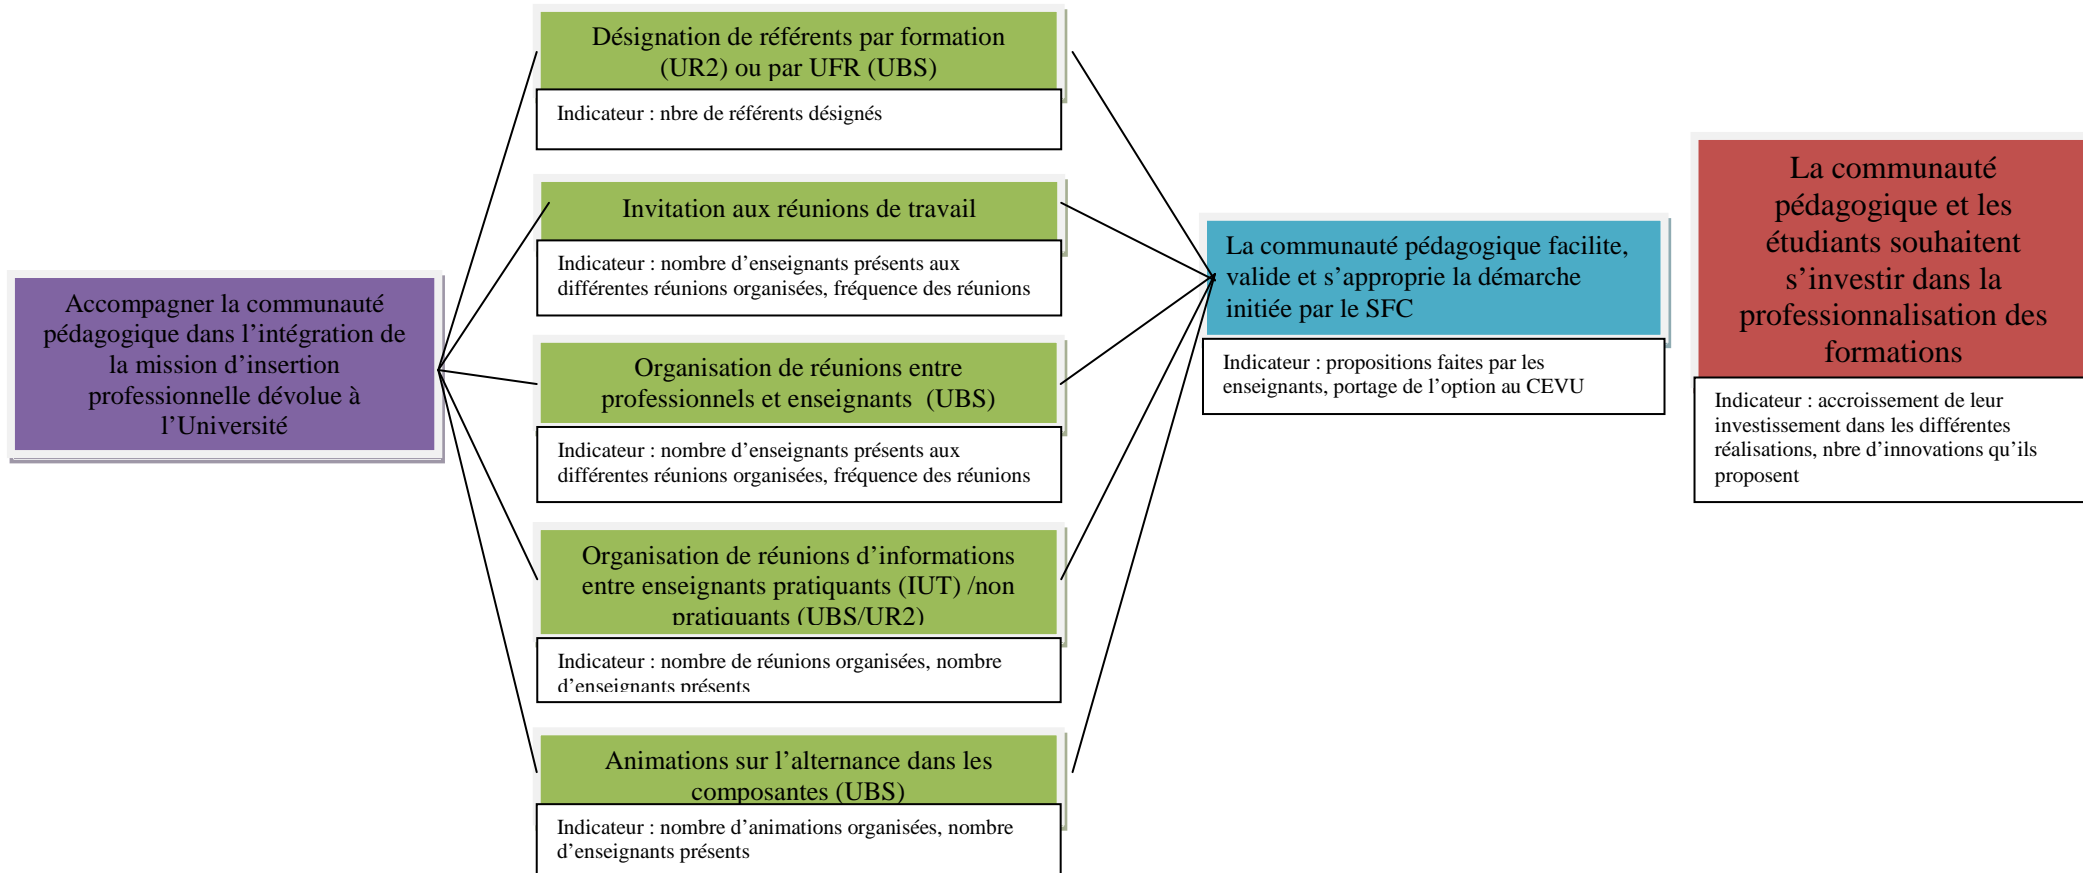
Accompagner la communauté pédagogique dans l'intégration de la mission d'insertion professionnelle dévolue à l'Université

Désignation de référents par formation (UR2) ou par UFR (UBS)

Indicateur : nbre de référents désignés

Invitation aux réunions de travail

Indicateur : nombre d'enseignants présents aux différentes réunions organisées, fréquence des réunions

Organisation de réunions entre professionnels et enseignants (UBS)

Indicateur : nombre d'enseignants présents aux différentes réunions organisées, fréquence des réunions

Organisation de réunions d'informations entre enseignants pratiquants (IUT) /non pratiquants (UBS/UR2)

Indicateur : nombre de réunions organisées, nombre d'enseignants présents

Animations sur l'alternance dans les composantes (UBS)

Indicateur : nombre d'animations organisées, nombre d'enseignants présents

La communauté pédagogique facilite, valide et s'approprie la démarche initiée par le SFC

Indicateur : propositions faites par les enseignants, portage de l'option au CEVU

La communauté pédagogique et les étudiants souhaitent s'investir dans la professionnalisation des formations

Indicateur : accroissement de leur investissement dans les différentes réalisations, nbre d'innovations qu'ils proposent